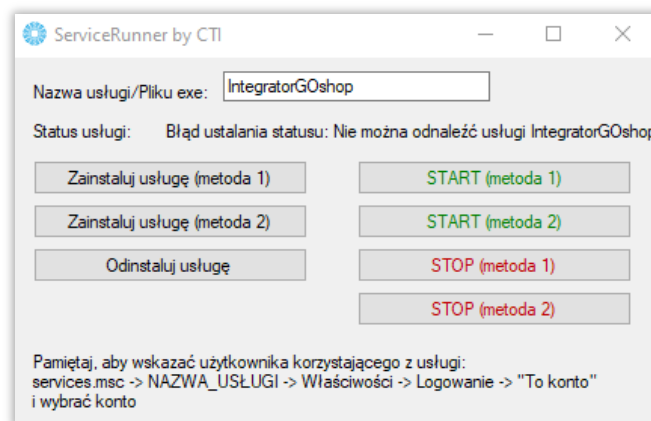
ServiceRunner by CTI

Nazwa usługi/Pliku exe: IntegratorGOshop

Status usługi: Błąd ustalania statusu: Nie można odnaleźć usługi IntegratorGOshop

Zainstaluj usługę (metoda 1)
START (metoda 1)
Zainstaluj usługę (metoda 2)
START (metoda 2)
Odinstaluj usługę
STOP (metoda 1)
STOP (metoda 2)

Pamiętaj, aby wskazać użytkownika korzystającego z usługi:
services.msc -> NAZWA_USŁUGI -> Właściwości -> Logowanie -> "To konto" i wybrać konto